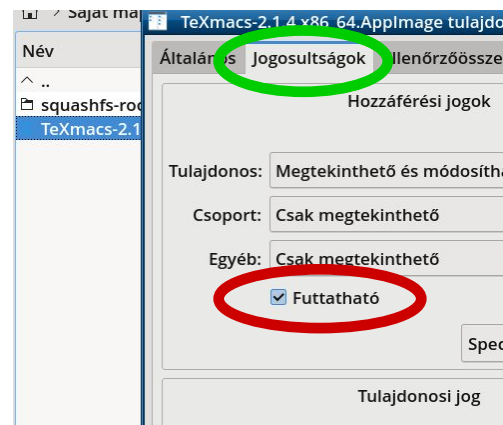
> Saját ma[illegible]
TeXmacs-2.1.4 x86_64.AppImage tulajdo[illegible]
Név
..
squashfs-roo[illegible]
TeXmacs-2.1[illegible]
Általános
Jogosultságok
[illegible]llenőrzőössze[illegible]
Hozzáférési jogok
Tulajdonos: Megtekinthető és módosítha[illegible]
Csoport: Csak megtekinthető
Egyéb: Csak megtekinthető
Futtatható
Spec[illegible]
Tulajdonosi jog